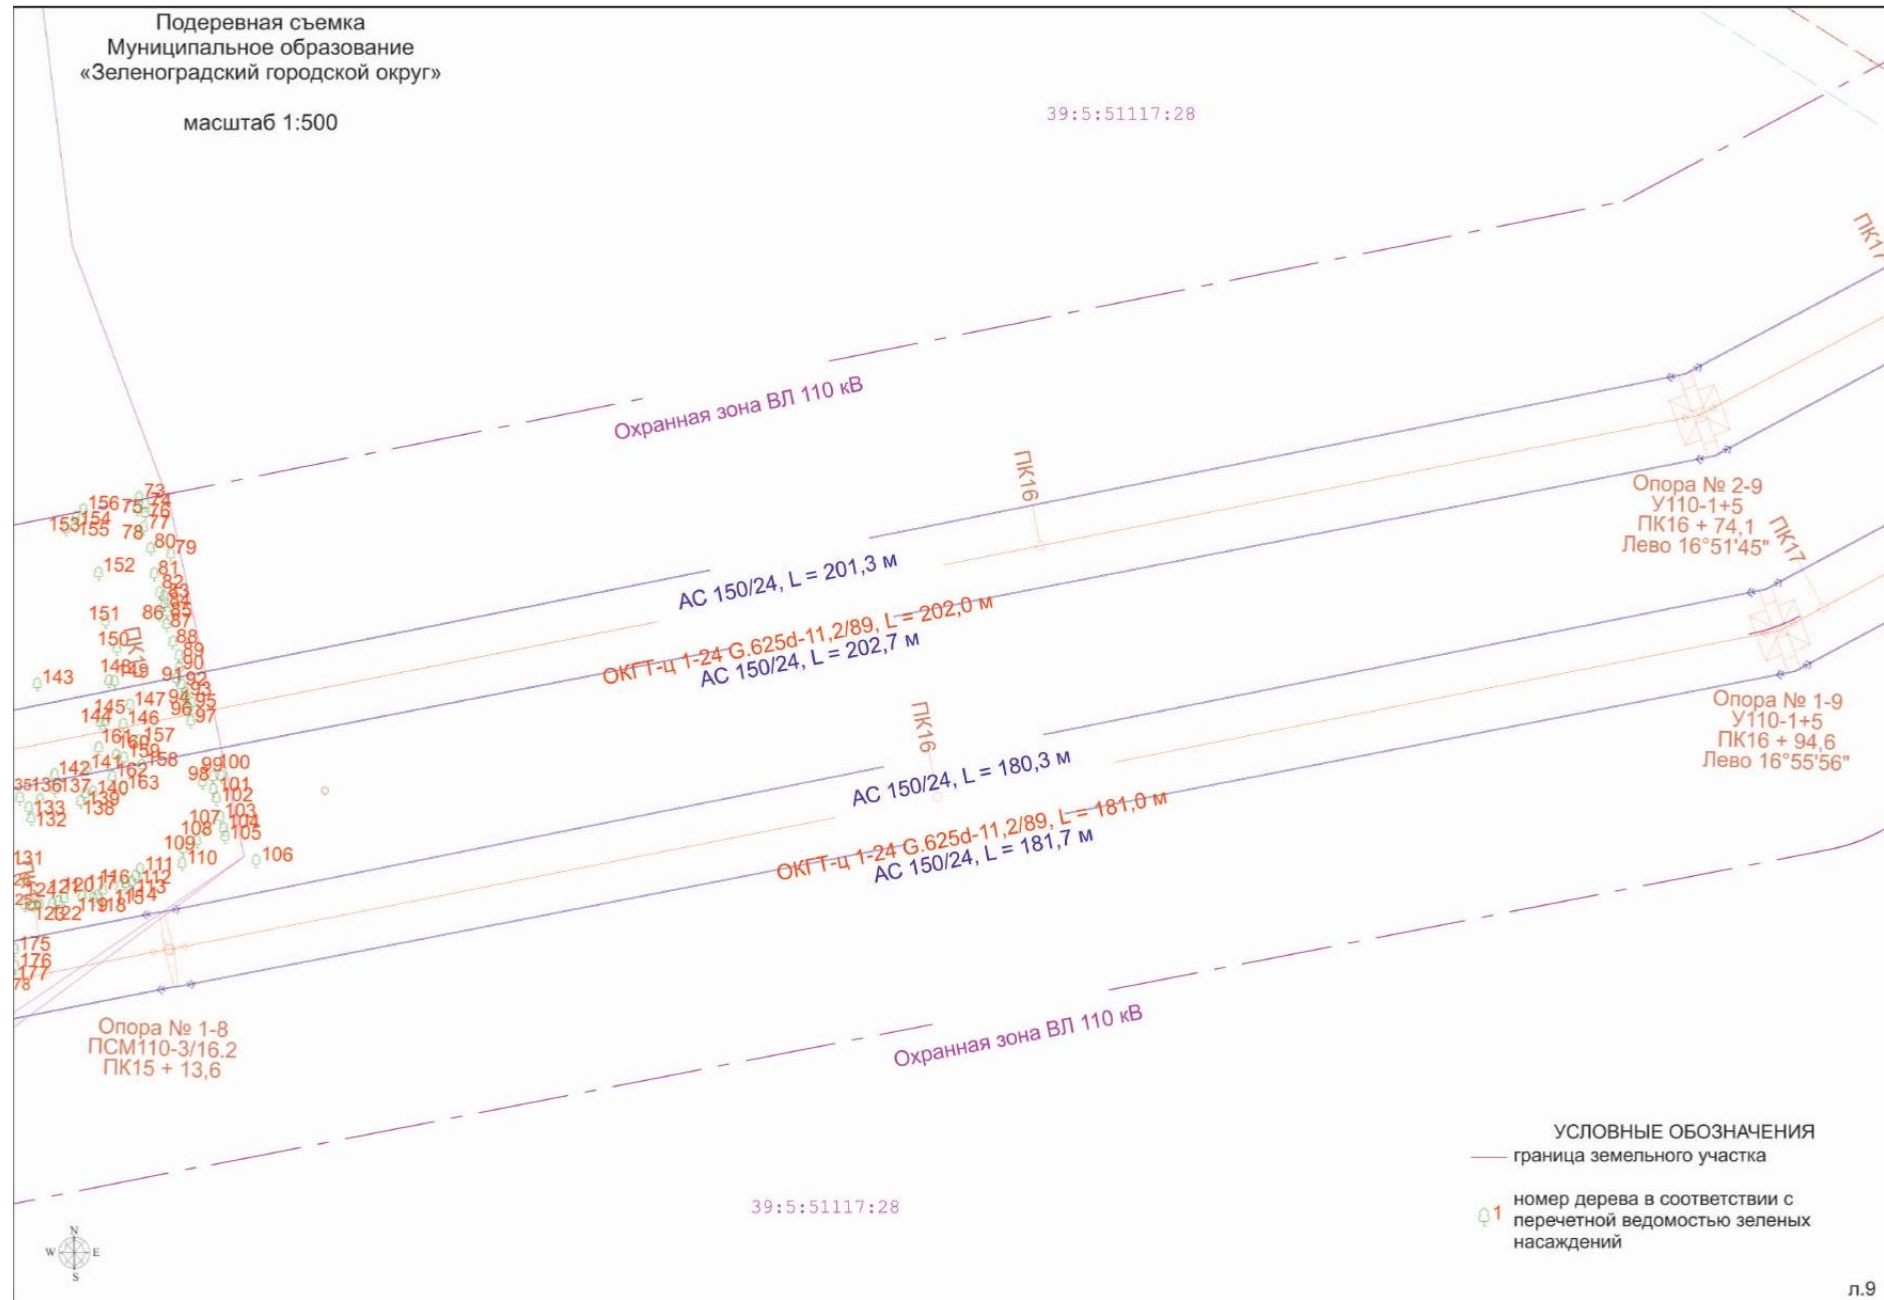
Подеревная съемка
Муниципальное образование
«Зеленоградский городской округ»

масштаб 1:500

39:5:51117:28

ПК17

Охранная зона ВЛ 110 кВ

ПК16

Опора № 2-9
У110-1+5
ПК16 + 74,1
Лево 16°51'45"

ПК17

АС 150/24, L = 201,3 м

ОКГТ-ц 1-24 G.625d-11,2/89, L = 202,0 м
АС 150/24, L = 202,7 м

Опора № 1-9
У110-1+5
ПК16 + 94,6
Лево 16°55'56"

ПК16

АС 150/24, L = 180,3 м

ОКГТ-ц 1-24 G.625d-11,2/89, L = 181,0 м
АС 150/24, L = 181,7 м

156 75 73 74 76 77 153 154 155 78 80 79 152 81 82 83 84 85 86 87 151 150 88 89 90 143 148 149 91 92 93 147 94 95 96 97 145 144 146 161 160 157 159 158 142 141 162 163 99 100 98 101 102 135 136 137 140 139 133 138 132 107 103 104 108 105 109 110 106 131 111 116 112 124 121 120 117 113 115 114 125 126 122 119 118 175 176 177 78

Опора № 1-8
ПСМ110-3/16.2
ПК15 + 13,6

Охранная зона ВЛ 110 кВ

УСЛОВНЫЕ ОБОЗНАЧЕНИЯ
граница земельного участка

1 номер дерева в соответствии с перечетной ведомостью зеленых насаждений

39:5:51117:28

N
W E
S

л.9